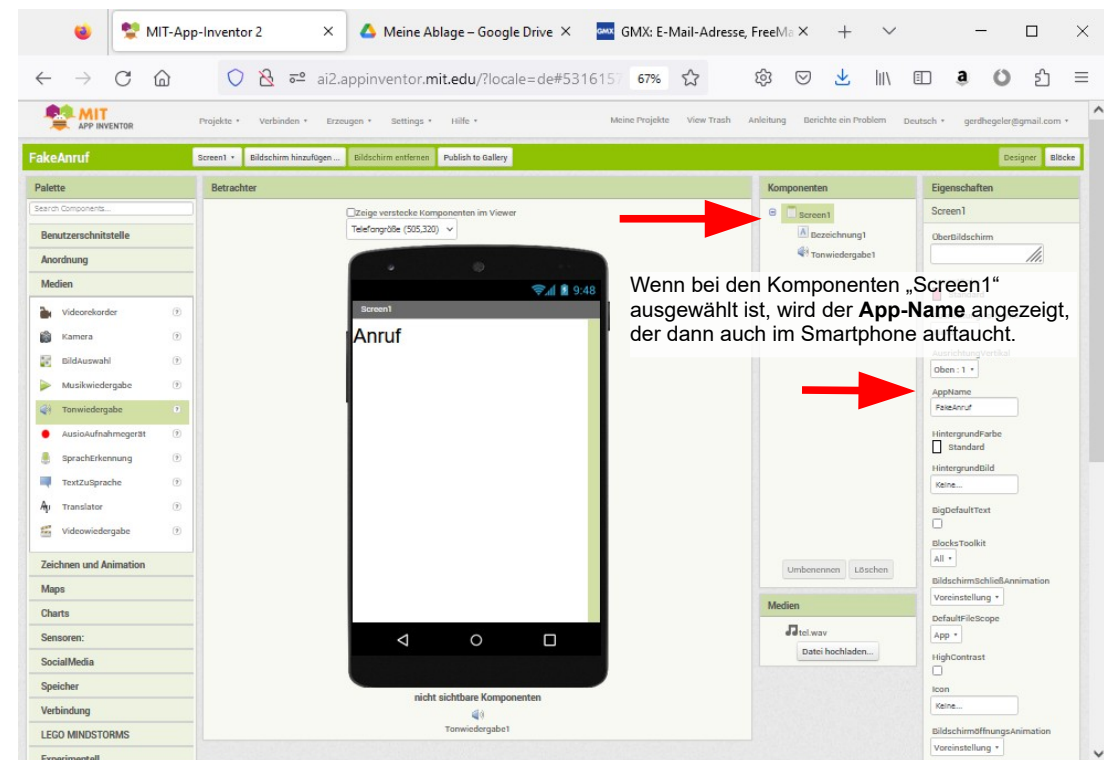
MIT-App-Inventor 2 × Meine Ablage – Google Drive × GMX: E-Mail-Adresse, FreeMa × + 

ai2.appinventor.mit.edu/?locale=de#5316157 67%

MIT APP INVENTOR Projekte ▾ Verbinden ▾ Erzeugen ▾ Settings ▾ Hilfe ▾ Meine Projekte View Trash Anleitung Berichte ein Problem Deutsch ▾ gerdhegeler@gmail.com ▾

FakeAnruf Screen1 ▾ Bildschirm hinzufügen ... Bildschirm entfernen Publish to Gallery Designer Blöcke

Palette

Search Components...

Benutzerschnittstelle

Anordnung

Medien

Videorekorder

Kamera

BildAuswahl

Musikwiedergabe

Tonwiedergabe

AudioAufnahmegerät

SprachErkennung

TextZuSprache

Translator

Videowiedergabe

Zeichnen und Animation

Maps

Charts

Sensoren:

SocialMedia

Speicher

Verbindung

LEGO MINDSTORMS

Experimentell

Betrachter

Zeige versteckte Komponenten im Viewer

Telefongröße (505,320)

9:48

Screen1

Anruf

nicht sichtbare Komponenten

Tonwiedergabe1

Komponenten

Screen1

Bezeichnung1

Tonwiedergabe1

Umbenennen Löschen

Medien

tel.wav

Datei hochladen...

Eigenschaften

Screen1

ÜberBildschirm

AusrichtungVertikal

Oben : 1

AppName

FakeAnruf

HintergrundFarbe

Standard

HintergrundBild

Keine...

BigDefaultText

BlocksToolkit

All

BildschirmSchließAnimation

Voreinstellung

DefaultFileScope

App

HighContrast

Icon

Keine...

BildschirmÖffnungsAnimation

Voreinstellung

Wenn bei den Komponenten „Screen1“ ausgewählt ist, wird der **App-Name** angezeigt, der dann auch im Smartphone auftaucht.